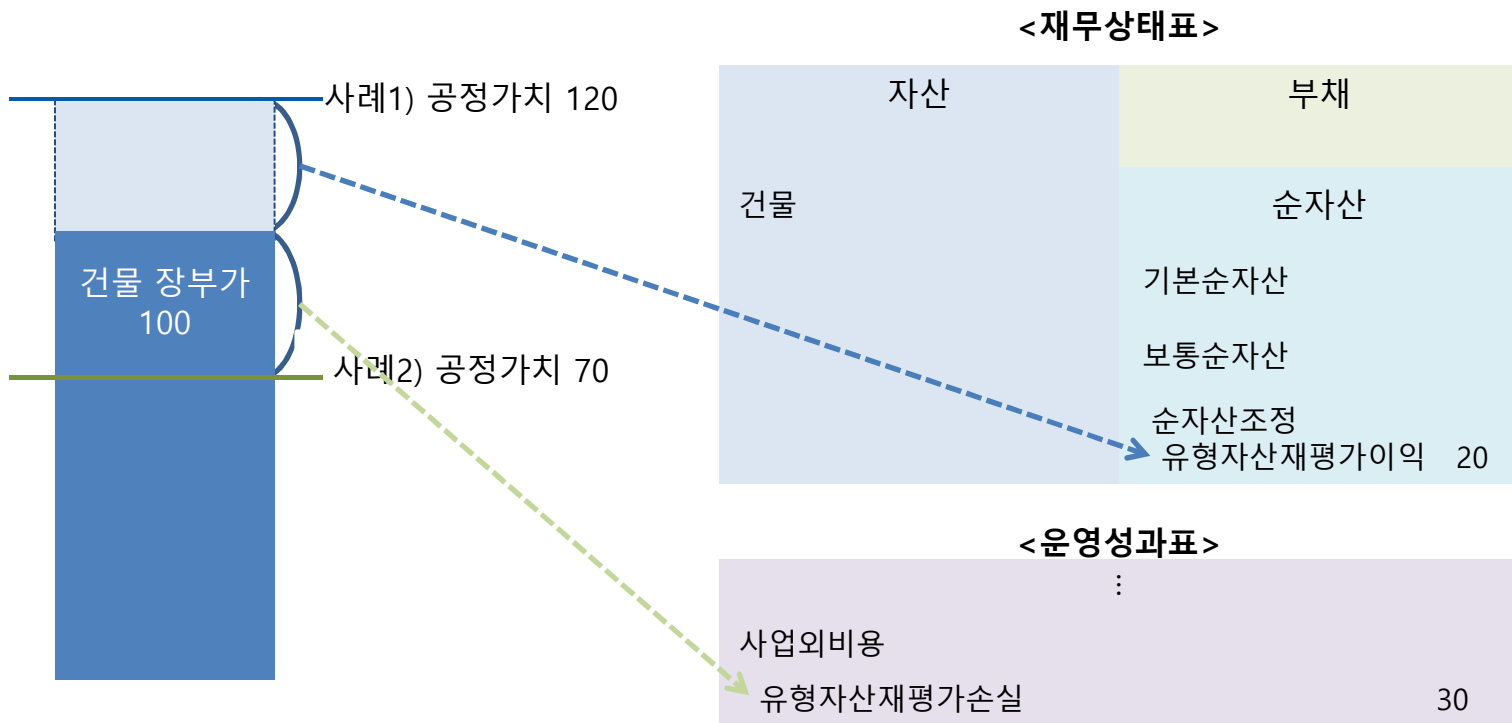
사례1) 공정가치 120

건물 장부가 100

사례2) 공정가치 70

<재무상태표>

| 자산 | 부채 |
|---|---|
| 건물 | 순자산 |
| | 기본순자산 |
| | 보통순자산 |
| | 순자산조정 |
| | 유형자산재평가이익 20 |

<운영성과표>

⋮

사업외비용

유형자산재평가손실 30